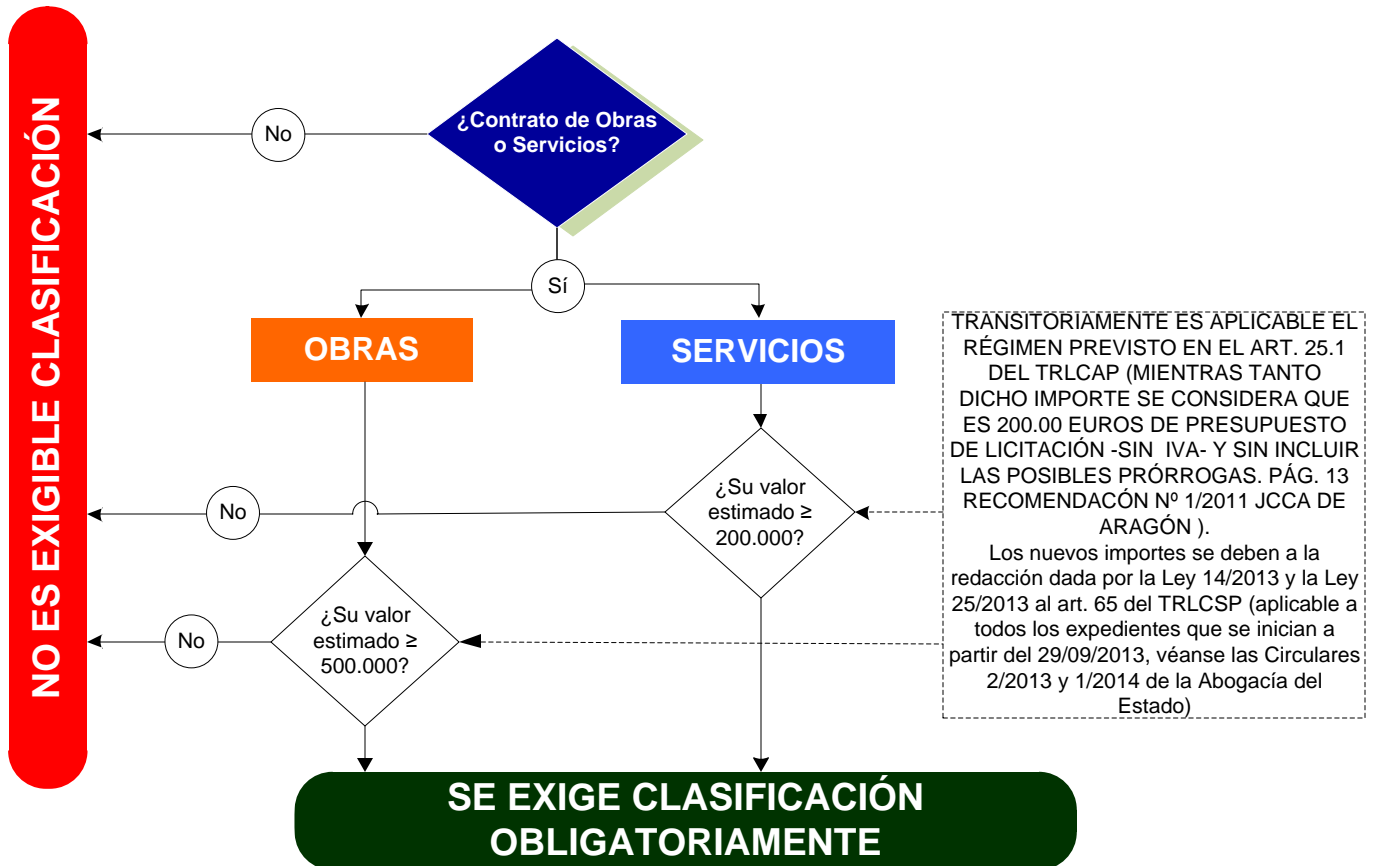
NO ES EXIGIBLE CLASIFICACIÓN

No

¿Contrato de Obras o Servicios?

Sí

OBRAS

SERVICIOS

TRANSITORIAMENTE ES APLICABLE EL RÉGIMEN PREVISTO EN EL ART. 25.1 DEL TRLCAP (MIENTRAS TANTO DICHO IMPORTE SE CONSIDERA QUE ES 200.00 EUROS DE PRESUPUESTO DE LICITACIÓN -SIN IVA- Y SIN INCLUIR LAS POSIBLES PRÓRROGAS. PÁG. 13 RECOMENDACÓN Nº 1/2011 JCCA DE ARAGÓN ).
Los nuevos importes se deben a la redacción dada por la Ley 14/2013 y la Ley 25/2013 al art. 65 del TRLCSP (aplicable a todos los expedientes que se inician a partir del 29/09/2013, véanse las Circulares 2/2013 y 1/2014 de la Abogacía del Estado)

No

¿Su valor estimado ≥ 200.000?

No

¿Su valor estimado ≥ 500.000?

SE EXIGE CLASIFICACIÓN OBLIGATORIAMENTE